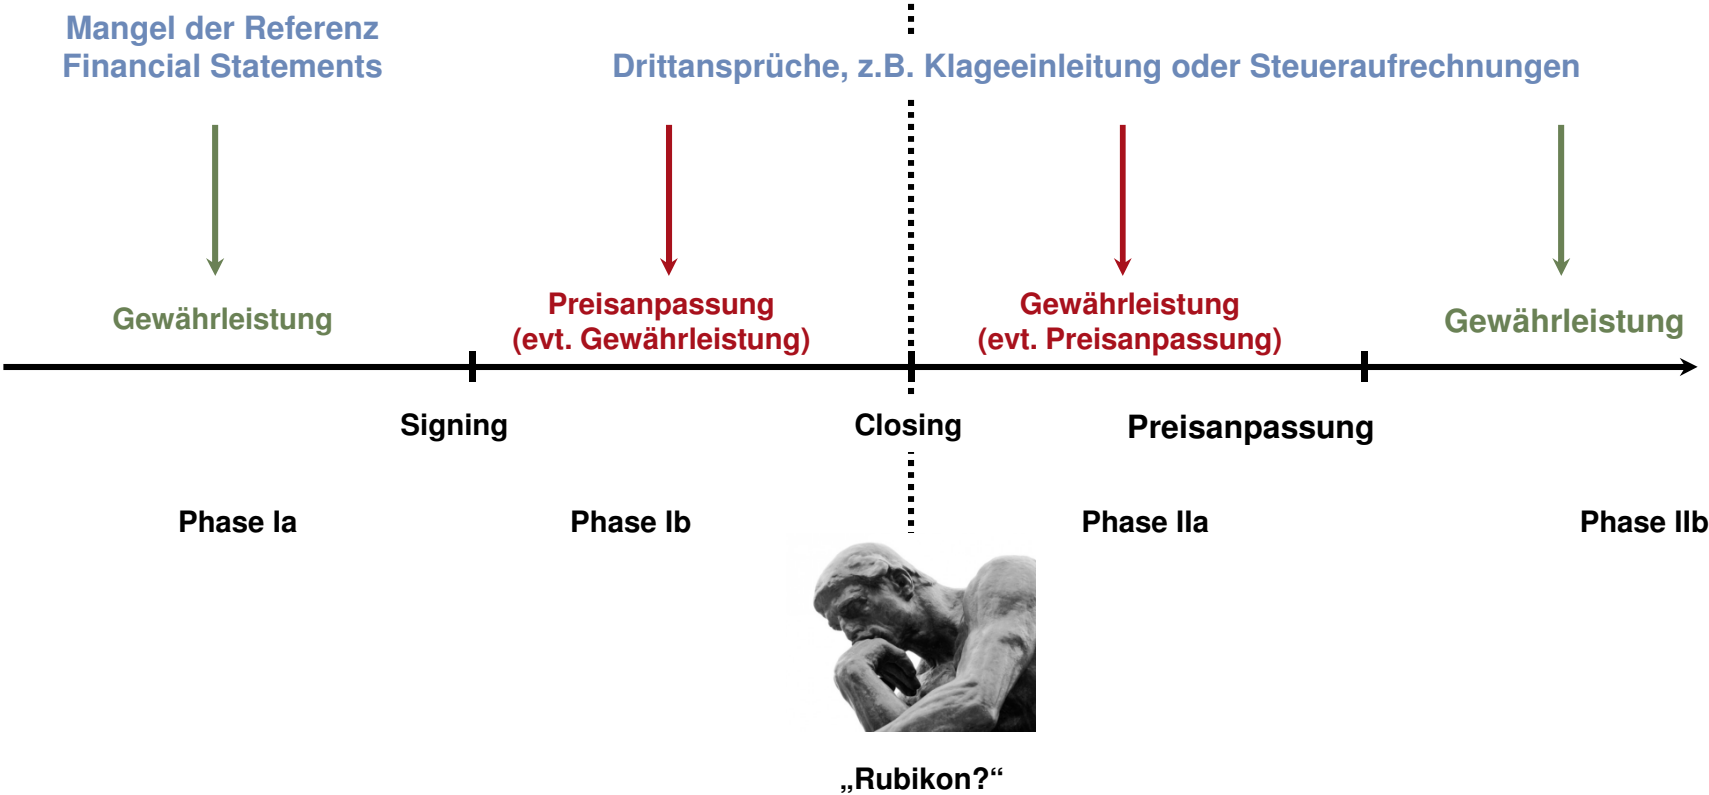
Mangel der Referenz Financial Statements

Drittansprüche, z.B. Klageeinleitung oder Steueraufrechnungen

Gewährleistung

Preisanpassung (evt. Gewährleistung)

Gewährleistung (evt. Preisanpassung)

Gewährleistung

Signing

Closing

Preisanpassung

Phase Ia

Phase Ib

Phase IIa

Phase IIb

„Rubikon?“